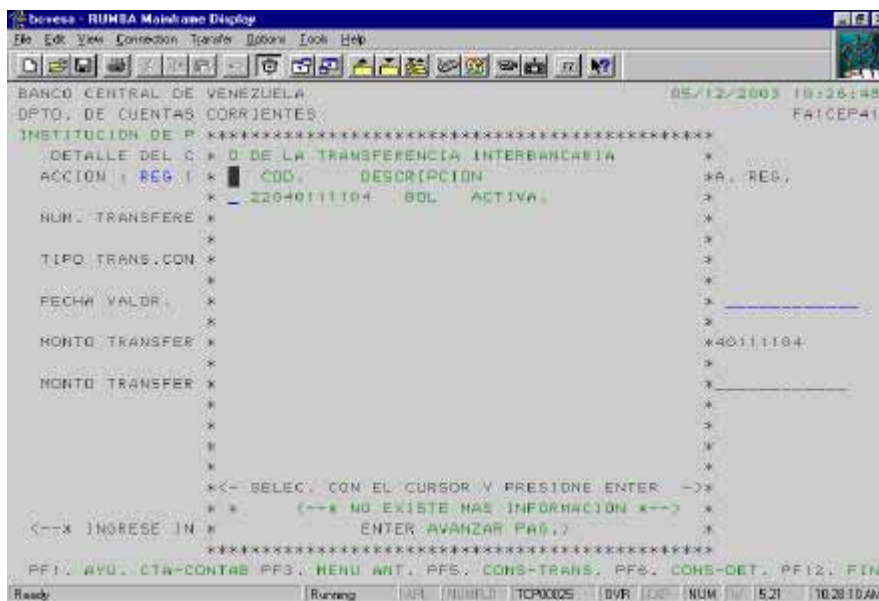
bovesa - RUMBA Mainframe Display

File Edit View Connection Transfer Options Tools Help

BANCO CENTRAL DE VENEZUELA 05/12/2003 10:26:45
DPTO. DE CUENTAS CORRIENTES FAICEP41
INSTITUCION DE P ********************************************
DETALLE DEL C * O DE LA TRANSFERENCIA INTERBANCARIA *
ACCION : REG I * COD. DESCRIPCION *A. REG.
* _ 22040111104 BOL ACTIVA. *
NUM. TRANSFERE * *
* *
TIPO TRANS.CON * *
* *
FECHA VALOR. * * __________
* *
MONTO TRANSFER * *40111104
* *
MONTO TRANSFER * *__________
* *
* *
* *
* *
*<- SELEC. CON EL CURSOR Y PRESIONE ENTER ->*
* * (--* NO EXISTE MAS INFORMACION *--) *
<--* INGRESE IN * ENTER AVANZAR PAG.) *
********************************************
PF1. AYU. CTA-CONTAB PF3. MENU ANT. PF5. CONS-TRANS. PF6. CONS-DET. PF12. FIN

Ready Running APL NUMFLD TCP00025 OVR NUM 5.21 10:28:10 AM